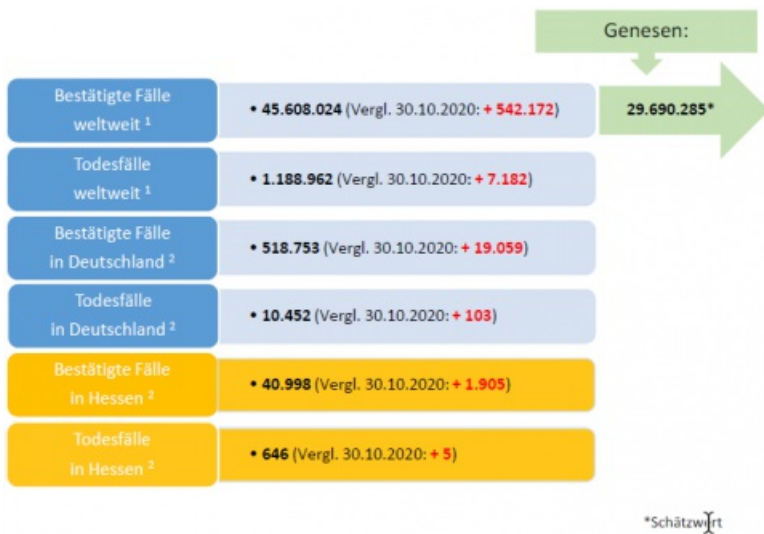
Genesen:

29.690.285*

Bestätigte Fälle weltweit ¹

• 45.608.024 (Vergl. 30.10.2020: + 542.172)

Todesfälle weltweit ¹

• 1.188.962 (Vergl. 30.10.2020: + 7.182)

Bestätigte Fälle in Deutschland ²

• 518.753 (Vergl. 30.10.2020: + 19.059)

Todesfälle in Deutschland ²

• 10.452 (Vergl. 30.10.2020: + 103)

Bestätigte Fälle in Hessen ²

• 40.998 (Vergl. 30.10.2020: + 1.905)

Todesfälle in Hessen ²

• 646 (Vergl. 30.10.2020: + 5)

*Schätzwert